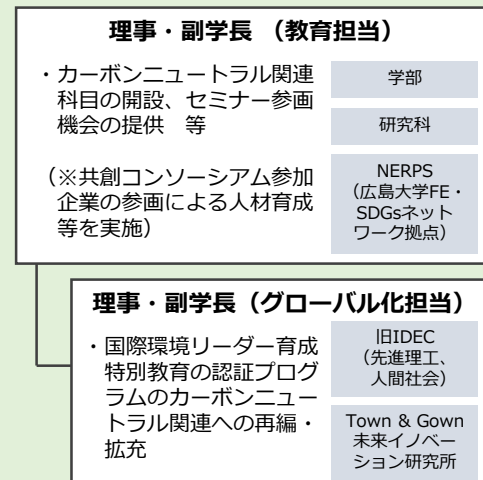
理事・副学長（教育担当）

・カーボンニュートラル関連科目の開設、セミナー参画機会の提供　等

（※共創コンソーシアム参加企業の参画による人材育成等を実施）

学部

研究科

NERPS（広島大学FE・SDGsネットワーク拠点）

理事・副学長（グローバル化担当）

・国際環境リーダー育成特別教育の認証プログラムのカーボンニュートラル関連への再編・拡充

旧IDEC（先進理工、人間社会）

Town & Gown 未来イノベーション研究所